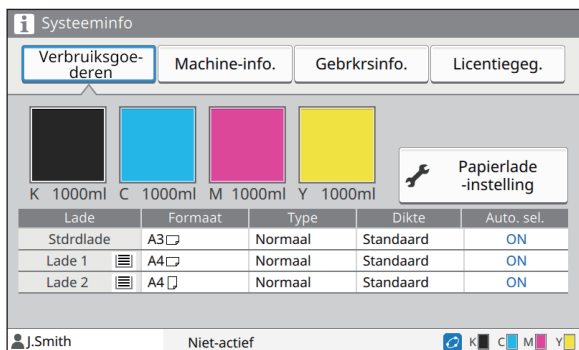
Systeeminfo

Verbruiksgoederen | Machine-info. | Gebrkrsinfo. | Licentiegeg.

K 1000ml C 1000ml M 1000ml Y 1000ml

Papierlade -instelling

| Lade | Formaat | Type | Dikte | Auto. sel. |
|---|---|---|---|---|
| Stdrdlade | A3 | Normaal | Standaard | ON |
| Lade 1 | A4 | Normaal | Standaard | ON |
| Lade 2 | A4 | Normaal | Standaard | ON |

J.Smith Niet-actief K C M Y